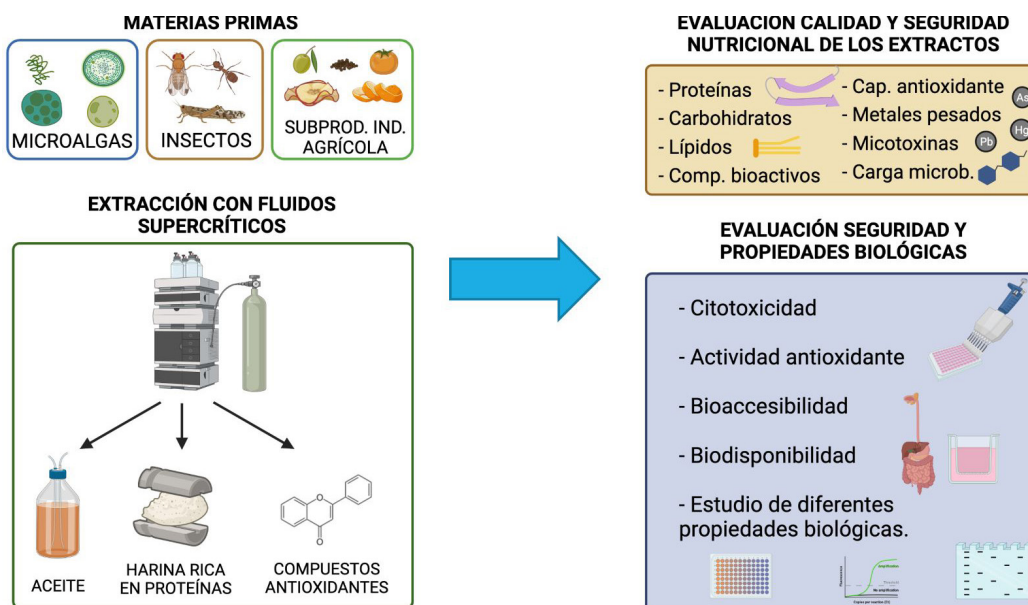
MATERIAS PRIMAS

MICROALGAS

INSECTOS

SUBPROD. IND. AGRÍCOLA

EXTRACCIÓN CON FLUIDOS SUPERCRÍTICOS

ACEITE

HARINA RICA EN PROTEÍNAS

COMPUESTOS ANTIOXIDANTES

EVALUACION CALIDAD Y SEGURIDAD NUTRICIONAL DE LOS EXTRACTOS

- Proteínas
- Carbohidratos
- Lípidos
- Comp. bioactivos

- Cap. antioxidante
- Metales pesados
- Micotoxinas
- Carga microb.

As
Hg
Pb

EVALUACIÓN SEGURIDAD Y PROPIEDADES BIOLÓGICAS

- Citotoxicidad
- Actividad antioxidante
- Bioaccesibilidad
- Biodisponibilidad
- Estudio de diferentes propiedades biológicas.